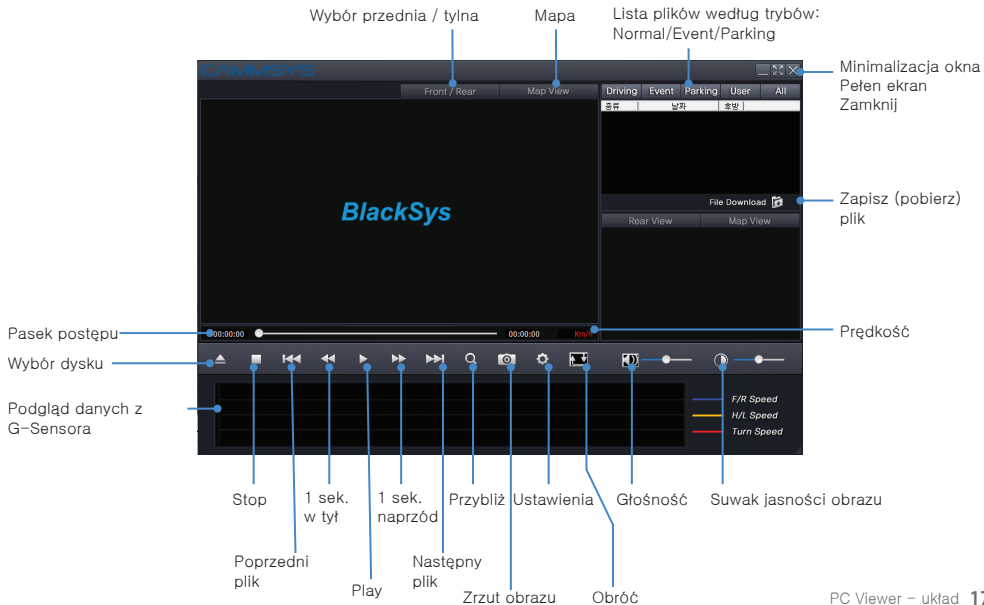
Wybór przednia / tylna

Mapa

Lista plików według trybów: Normal/Event/Parking

Minimalizacja okna
Pełen ekran
Zamknij

CAMMSYS

Front / Rear

Map View

Driving

Event

Parking

User

All

종류 | 날짜 | 총방

BlackSys

File Download

Zapisz (pobierz) plik

Rear View

Map View

Pasek postępu

00:00:00

00:00:00

Km/h

Prędkość

Wybór dysku

Podgląd danych z G-Sensora

F/R Speed

H/L Speed

Turn Speed

Stop

1 sek. w tył

1 sek. naprzód

Przybliż

Ustawienia

Głośność

Suwak jasności obrazu

Poprzedni plik

Następny plik

Play

Zrzut obrazu

Obróć

PC Viewer – układ 17